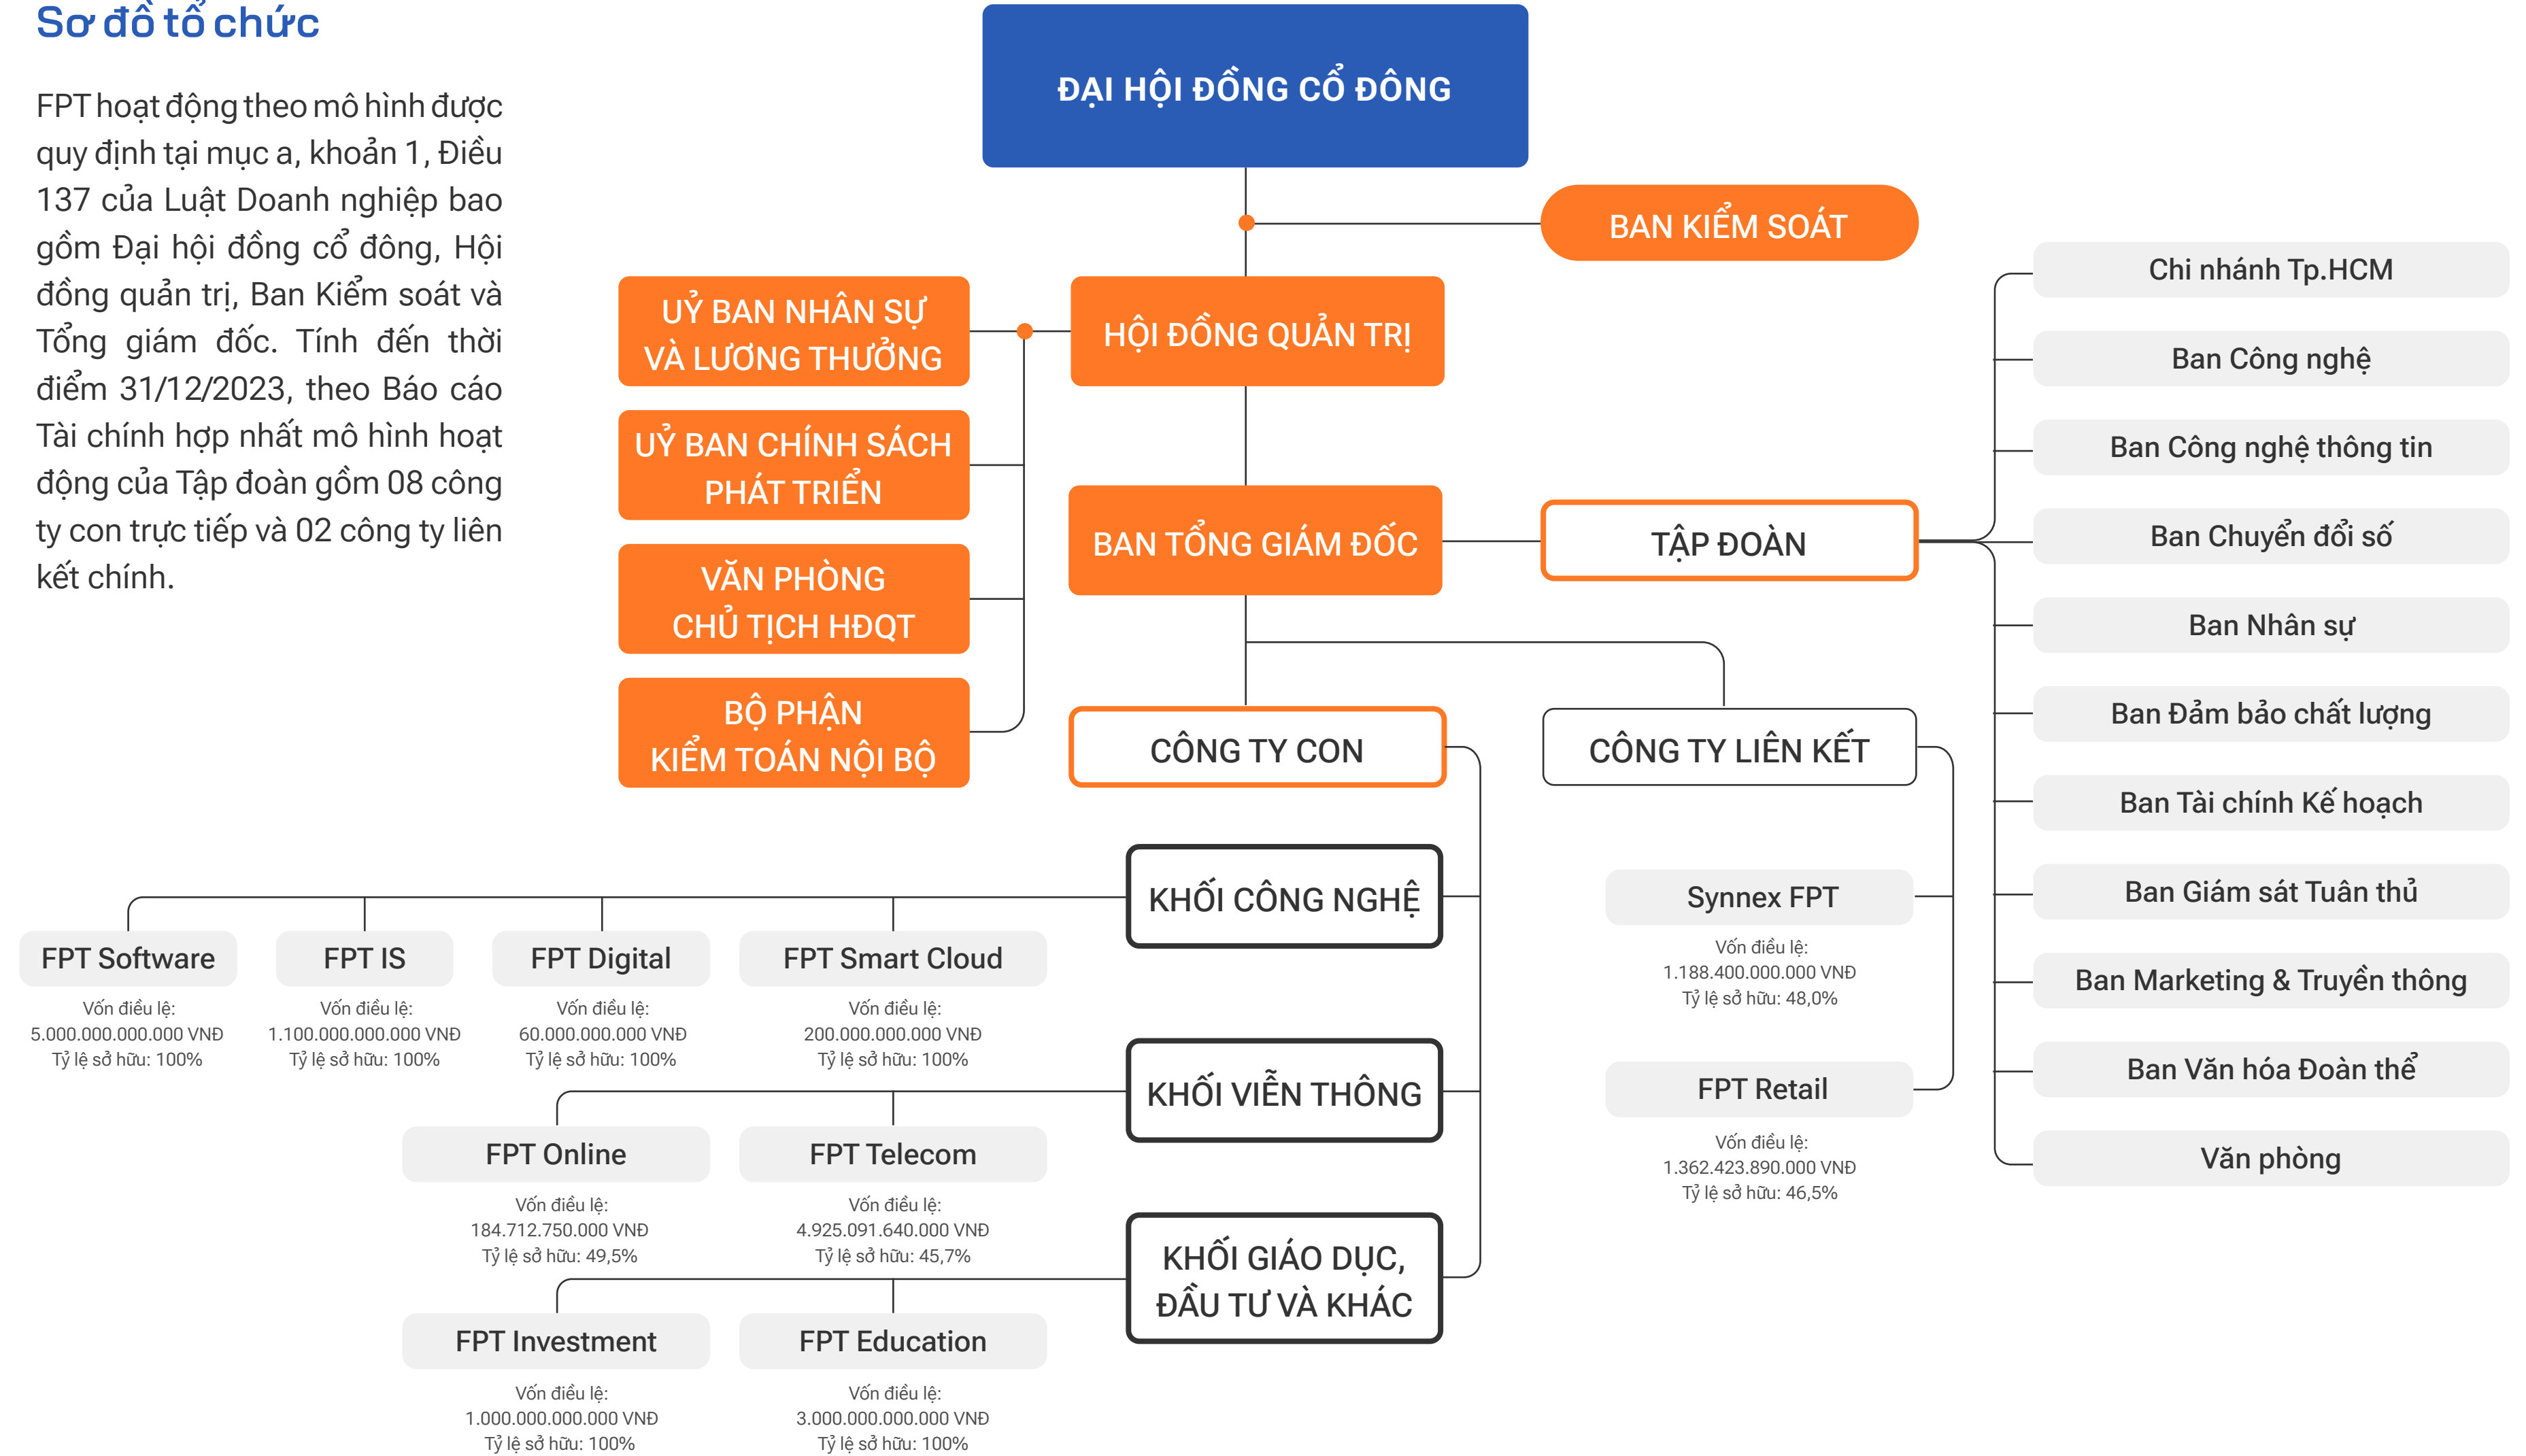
Sơ đồ tổ chức

FPT hoạt động theo mô hình được quy định tại mục a, khoản 1, Điều 137 của Luật Doanh nghiệp bao gồm Đại hội đồng cổ đông, Hội đồng quản trị, Ban Kiểm soát và Tổng giám đốc. Tính đến thời điểm 31/12/2023, theo Báo cáo Tài chính hợp nhất mô hình hoạt động của Tập đoàn gồm 08 công ty con trực tiếp và 02 công ty liên kết chính.

ĐẠI HỘI ĐỒNG CỔ ĐÔNG

BAN KIỂM SOÁT

UỶ BAN NHÂN SỰ VÀ LƯƠNG THƯỞNG

UỶ BAN CHÍNH SÁCH PHÁT TRIỂN

VĂN PHÒNG CHỦ TỊCH HĐQT

BỘ PHẬN KIỂM TOÁN NỘI BỘ

HỘI ĐỒNG QUẢN TRỊ

BAN TỔNG GIÁM ĐỐC

TẬP ĐOÀN

Chi nhánh Tp.HCM

Ban Công nghệ

Ban Công nghệ thông tin

Ban Chuyển đổi số

Ban Nhân sự

Ban Đảm bảo chất lượng

Ban Tài chính Kế hoạch

Ban Giám sát Tuân thủ

Ban Marketing & Truyền thông

Ban Văn hóa Đoàn thể

Văn phòng

CÔNG TY CON

CÔNG TY LIÊN KẾT

Synnex FPT
Vốn điều lệ:
1.188.400.000.000 VNĐ
Tỷ lệ sở hữu: 48,0%

FPT Retail
Vốn điều lệ:
1.362.423.890.000 VNĐ
Tỷ lệ sở hữu: 46,5%

KHỐI CÔNG NGHỆ

FPT Software
Vốn điều lệ:
5.000.000.000.000 VNĐ
Tỷ lệ sở hữu: 100%

FPT IS
Vốn điều lệ:
1.100.000.000.000 VNĐ
Tỷ lệ sở hữu: 100%

FPT Digital
Vốn điều lệ:
60.000.000.000 VNĐ
Tỷ lệ sở hữu: 100%

FPT Smart Cloud
Vốn điều lệ:
200.000.000.000 VNĐ
Tỷ lệ sở hữu: 100%

KHỐI VIỄN THÔNG

FPT Online
Vốn điều lệ:
184.712.750.000 VNĐ
Tỷ lệ sở hữu: 49,5%

FPT Telecom
Vốn điều lệ:
4.925.091.640.000 VNĐ
Tỷ lệ sở hữu: 45,7%

KHỐI GIÁO DỤC, ĐẦU TƯ VÀ KHÁC

FPT Investment
Vốn điều lệ:
1.000.000.000.000 VNĐ
Tỷ lệ sở hữu: 100%

FPT Education
Vốn điều lệ:
3.000.000.000.000 VNĐ
Tỷ lệ sở hữu: 100%